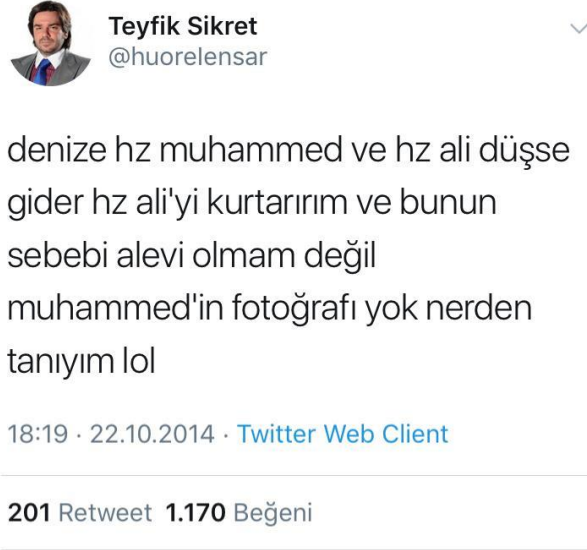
Teyfik Sikret
@huorelensar

denize hz muhammed ve hz ali düşse gider hz ali'yi kurtarırım ve bunun sebebi alevi olmam değil muhammed'in fotoğrafı yok nerden tanıyım lol

18:19 · 22.10.2014 · Twitter Web Client

201 Retweet 1.170 Beğeni